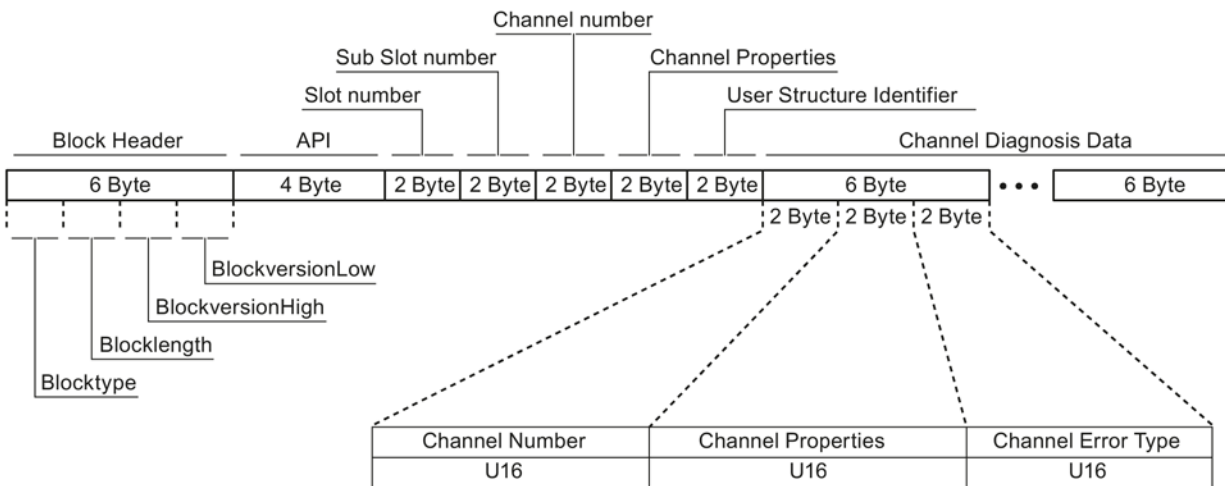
Channel number

Sub Slot number

Channel Properties

Slot number

User Structure Identifier

Block Header

API

Channel Diagnosis Data

6 Byte | 4 Byte | 2 Byte | 2 Byte | 2 Byte | 2 Byte | 2 Byte | 6 Byte | • • • | 6 Byte

2 Byte | 2 Byte | 2 Byte

BlockversionLow

BlockversionHigh

Blocklength

Blocktype

| Channel Number | Channel Properties | Channel Error Type |
|---|---|---|
| U16 | U16 | U16 |